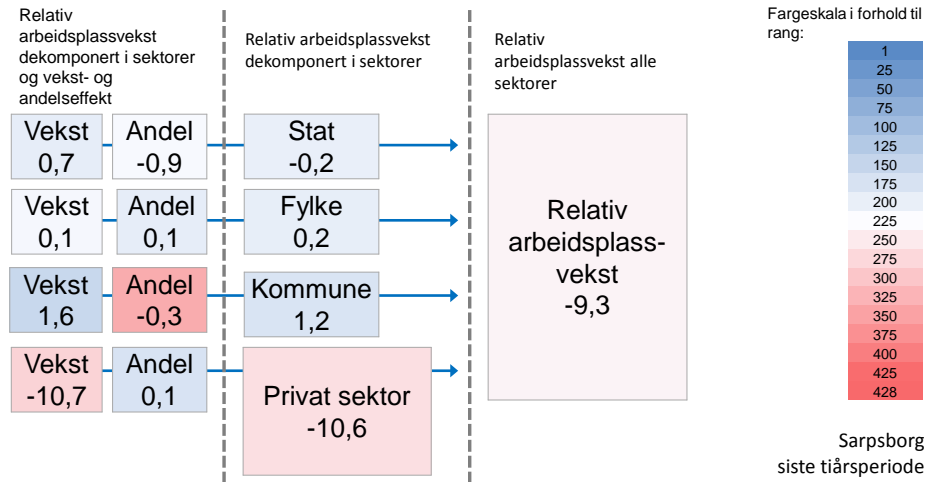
Relativ arbeidsplassvekst dekomponert i sektorer og vekst- og andelseffekt

Relativ arbeidsplassvekst dekomponert i sektorer

Relativ arbeidsplassvekst alle sektorer

Fargeskala i forhold til rang:

1
25
50
75
100
125
150
175
200
225
250
275
300
325
350
375
400
425
428

Vekst 0,7
Andel -0,9
Stat -0,2

Vekst 0,1
Andel 0,1
Fylke 0,2

Vekst 1,6
Andel -0,3
Kommune 1,2

Vekst -10,7
Andel 0,1
Privat sektor -10,6

Relativ arbeidsplassvekst -9,3

Sarpsborg
siste tiårsperiode